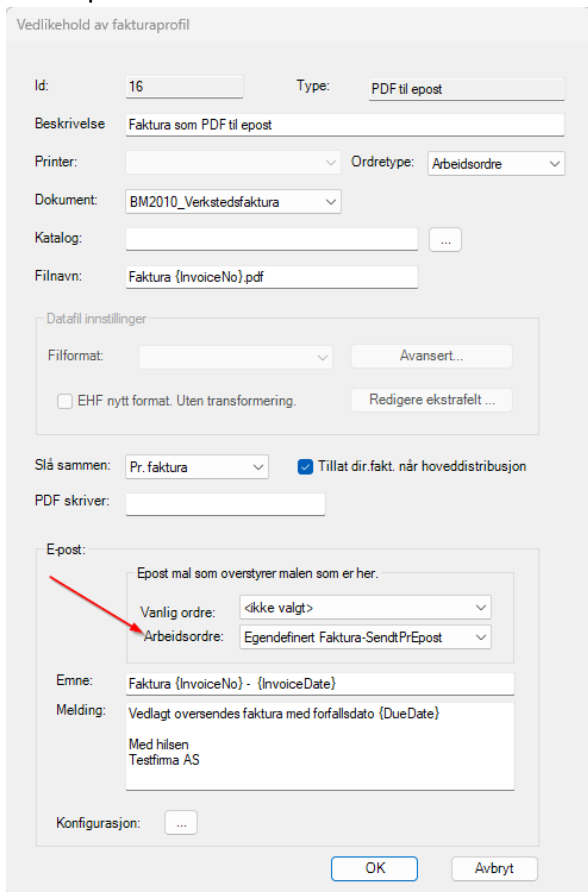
Vedlikehold av fakturaprofil

Id: 16

Type: PDF til epost

Beskrivelse Faktura som PDF til epost

Printer:

Ordretype: Arbeidsordre

Dokument: BM2010_Verkstedsfaktura

Katalog: ...

Filnavn: Faktura {InvoiceNo}.pdf

Datafil innstillinger

Filformat:

Avansert...

EHF nytt format. Uten transformering.

Redigere ekstrafelt ...

Slå sammen: Pr. faktura

Tillat dir.fakt. når hoveddistribusjon

PDF skriver:

E-post:

Epost mal som overstyrer malen som er her.

Vanlig ordre: <ikke valgt>

Arbeidsordre: Egendefinert Faktura-SendtPrEpost

Emne: Faktura {InvoiceNo} - {InvoiceDate}

Melding: Vedlagt oversendes faktura med forfallsdato {DueDate}

Med hilsen
Testfirma AS

Konfigurasjon: ...

OK

Avbryt